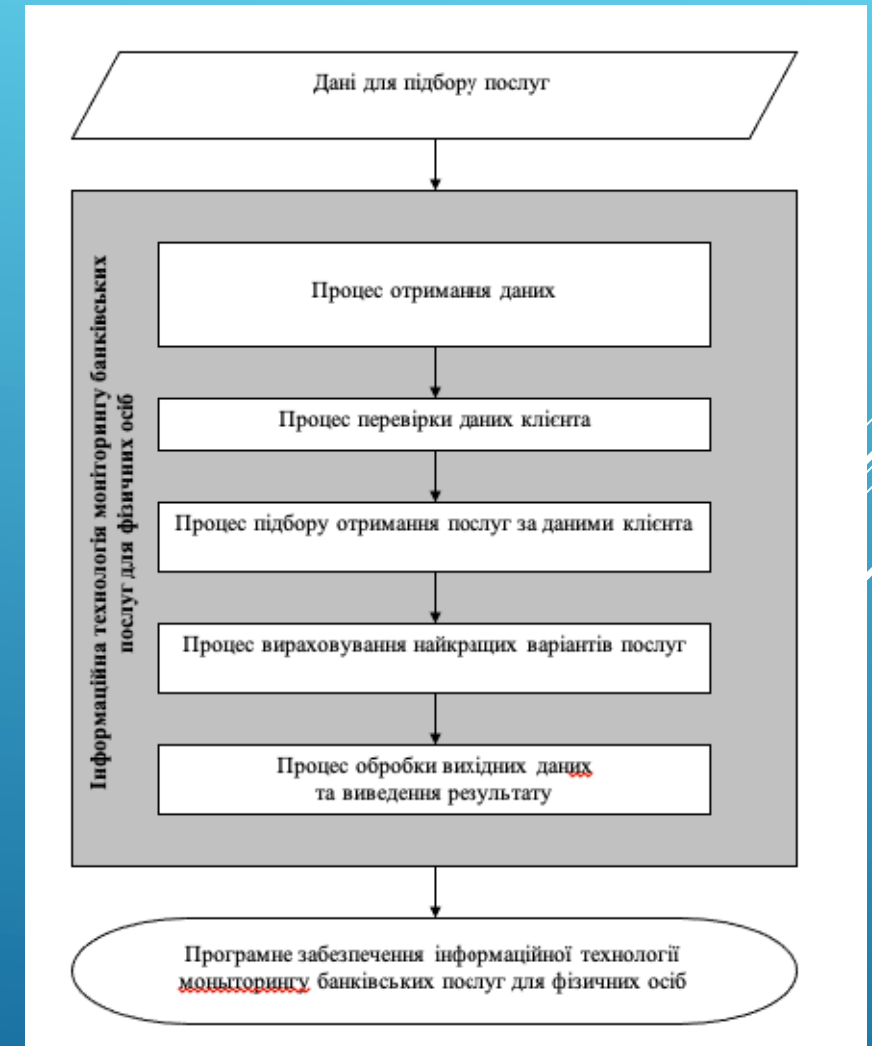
Дані для підбору послуг

Інформаційна технологія моніторингу банківських послуг для фізичних осіб

Процес отримання даних

Процес перевірки даних клієнта

Процес підбору отримання послуг за даними клієнта

Процес вираховування найкращих варіантів послуг

Процес обробки вихідних даних та виведення результату

Програмне забезпечення інформаційної технології моніторингу банківських послуг для фізичних осіб